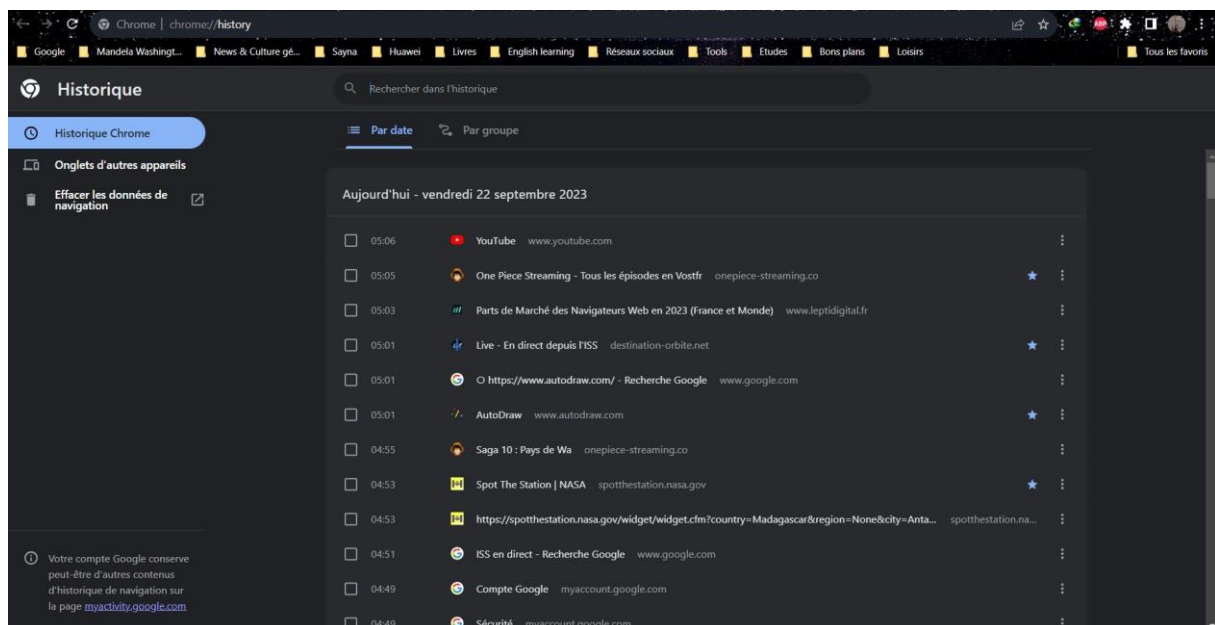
Chrome | chrome://history

Google Mandela Washingt... News & Culture gé... Sayna Huawei Livres English learning Réseaux sociaux Tools Etudes Bons plans Loisirs Tous les favoris

Historique

Rechercher dans l'historique

Historique Chrome

Onglets d'autres appareils

Effacer les données de navigation

Par date Par groupe

Aujourd'hui - vendredi 22 septembre 2023

05:06 YouTube www.youtube.com

05:05 One Piece Streaming - Tous les épisodes en Vostfr onepiece-streaming.co

05:03 Parts de Marché des Navigateurs Web en 2023 (France et Monde) www.leptidigital.fr

05:01 Live - En direct depuis l'ISS destination-orbite.net

05:01 O https://www.autodraw.com/ - Recherche Google www.google.com

05:01 AutoDraw www.autodraw.com

04:55 Saga 10 : Pays de Wa onepiece-streaming.co

04:53 Spot The Station | NASA spotthestation.nasa.gov

04:53 https://spotthestation.nasa.gov/widget/widget.cfm?country=Madagascar&region=None&city=Anta... spotthestation.na...

04:51 ISS en direct - Recherche Google www.google.com

04:49 Compte Google myaccount.google.com

04:49 Sécurité myaccount.google.com

Votre compte Google conserve peut-être d'autres contenus d'historique de navigation sur la page myactivity.google.com